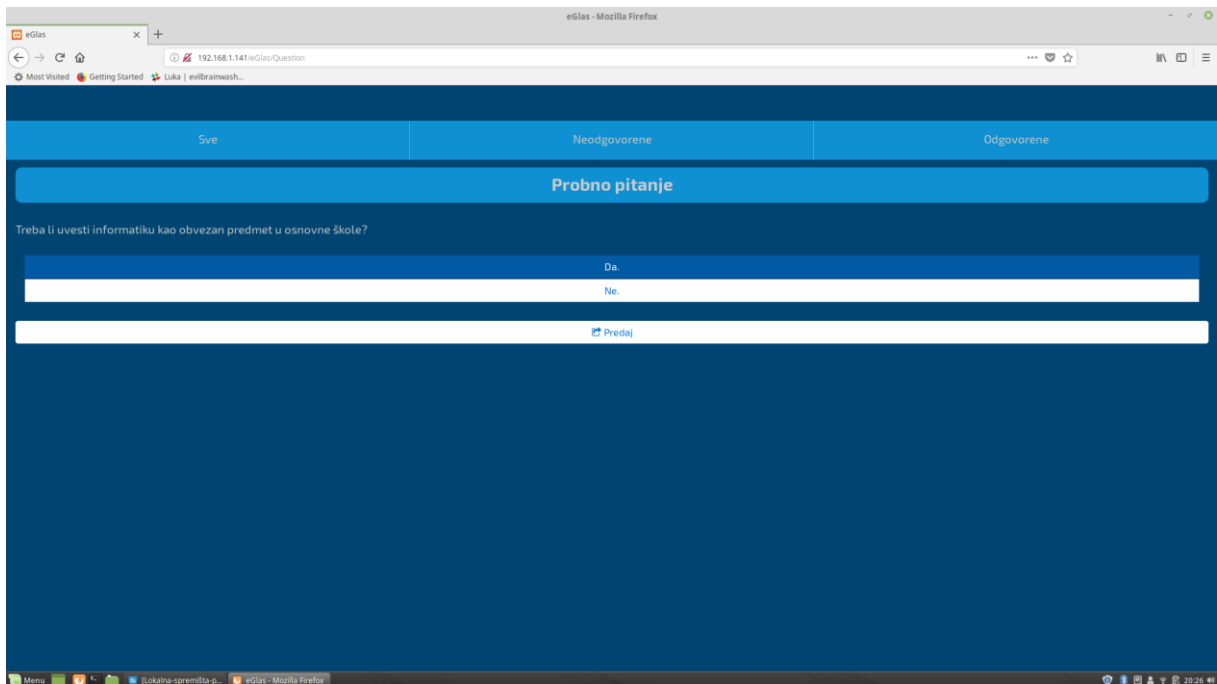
eGlas - Mozilla Firefox

eGlas

192.168.1.141/eGlas/Question

Most Visited Getting Started Luka | evilbrainwash...

Sve

Neodgovorene

Odgovorene

Probno pitanje

Treba li uvesti informatiku kao obvezan predmet u osnovne škole?

Da.

Ne.

Predaj

Menu [Lokalna-spremišta-p... eGlas - Mozilla Firefox 20:26